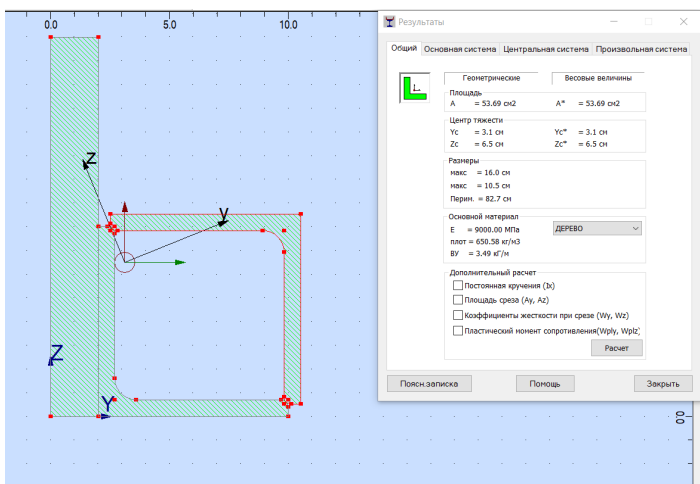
0.0
5.0
10.0
Z
Y
Z
Y

Результаты

Общий | Основная система | Центральная система | Произвольная система

Геометрические | Весовые величины

Площадь
A = 53.69 см2 | A* = 53.69 см2

Центр тяжести
Yc = 3.1 см | Yc* = 3.1 см
Zc = 6.5 см | Zc* = 6.5 см

Размеры
макс = 16.0 см
макс = 10.5 см
Перим. = 82.7 см

Основной материал
E = 9000.00 МПа
плот = 650.58 кг/м3
ВУ = 3.49 кг/м
ДЕРЕВО

Дополнительный расчет
Постоянная кручения (Ix)
Площадь среза (Ay, Az)
Коэффициенты жесткости при срезе (Wy, Wz)
Пластический момент сопротивления(Wply, Wplz)
Расчет

Поясн.записка
Помощь
Закрыть

0.0